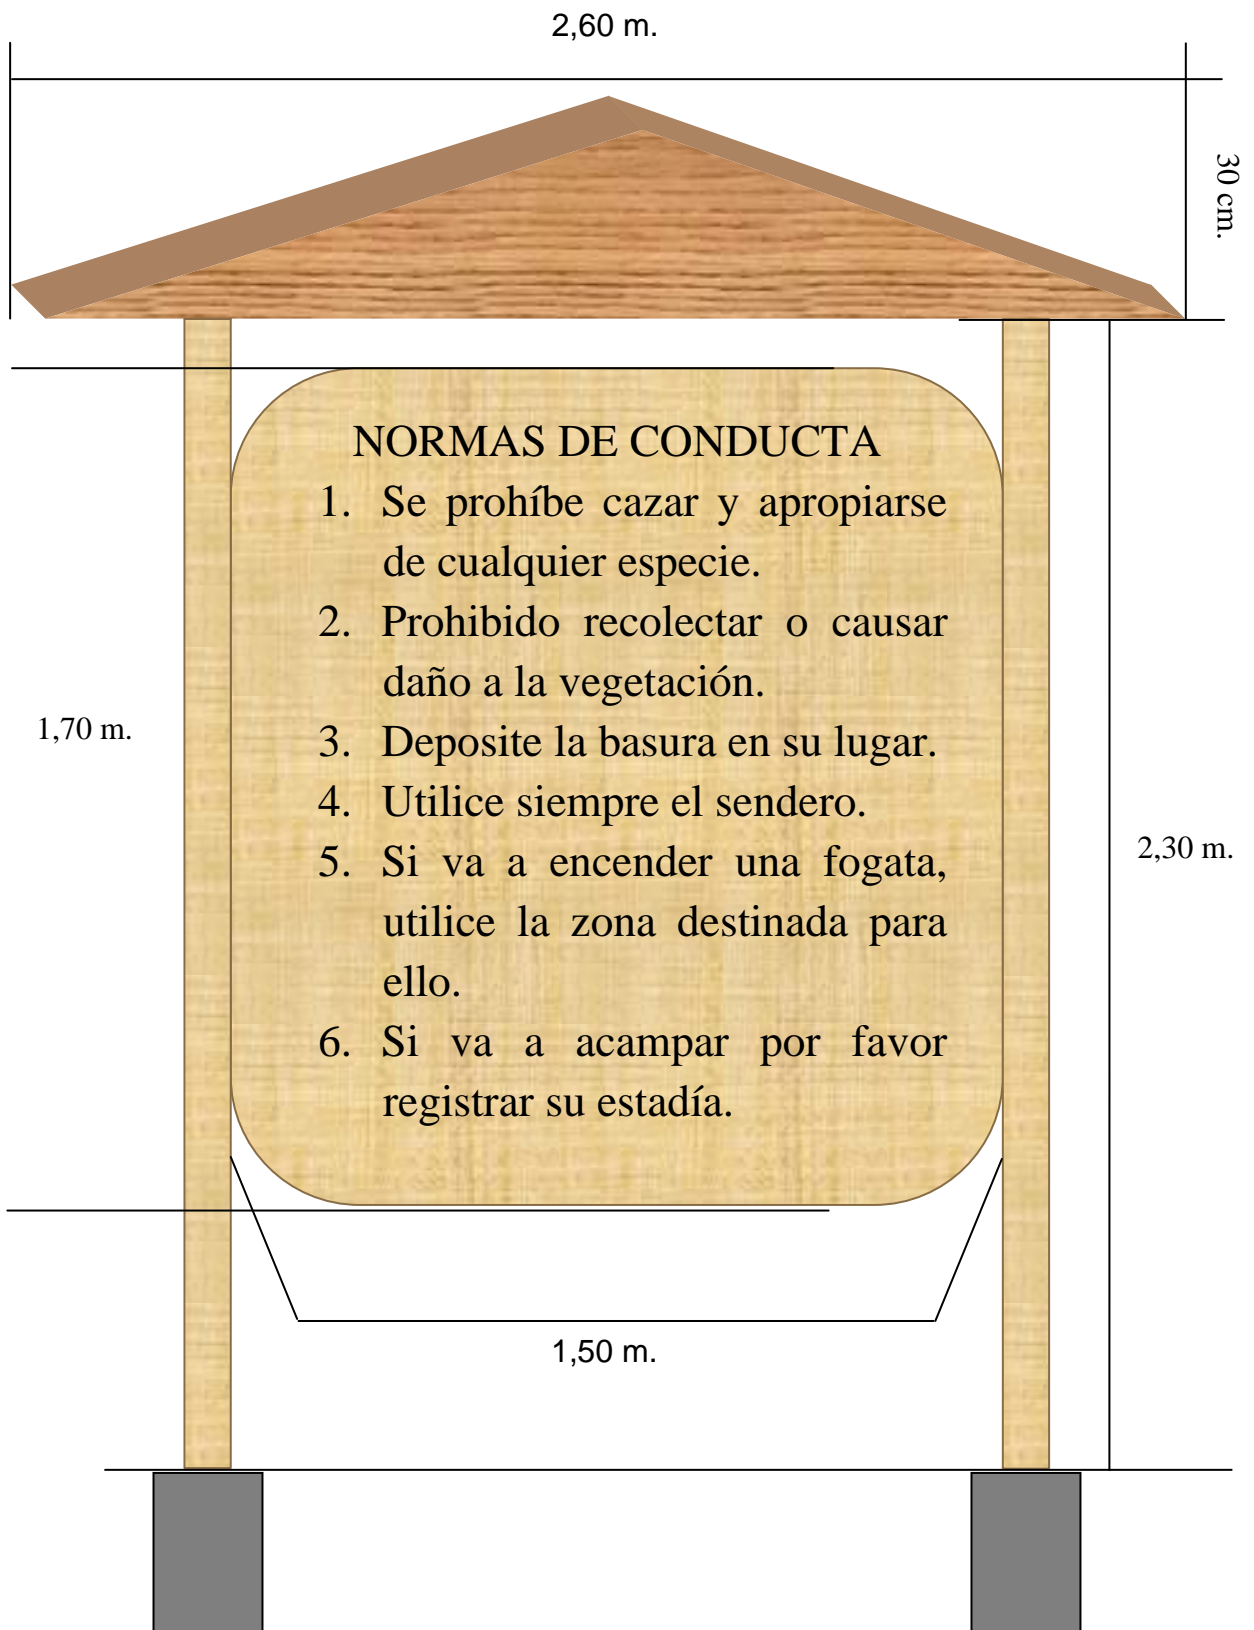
2,60 m.

30 cm.

NORMAS DE CONDUCTA

1. Se prohíbe cazar y apropiarse de cualquier especie.
2. Prohibido recolectar o causar daño a la vegetación.
3. Deposite la basura en su lugar.
4. Utilice siempre el sendero.
5. Si va a encender una fogata, utilice la zona destinada para ello.
6. Si va a acampar por favor registrar su estadía.

1,70 m.

2,30 m.

1,50 m.